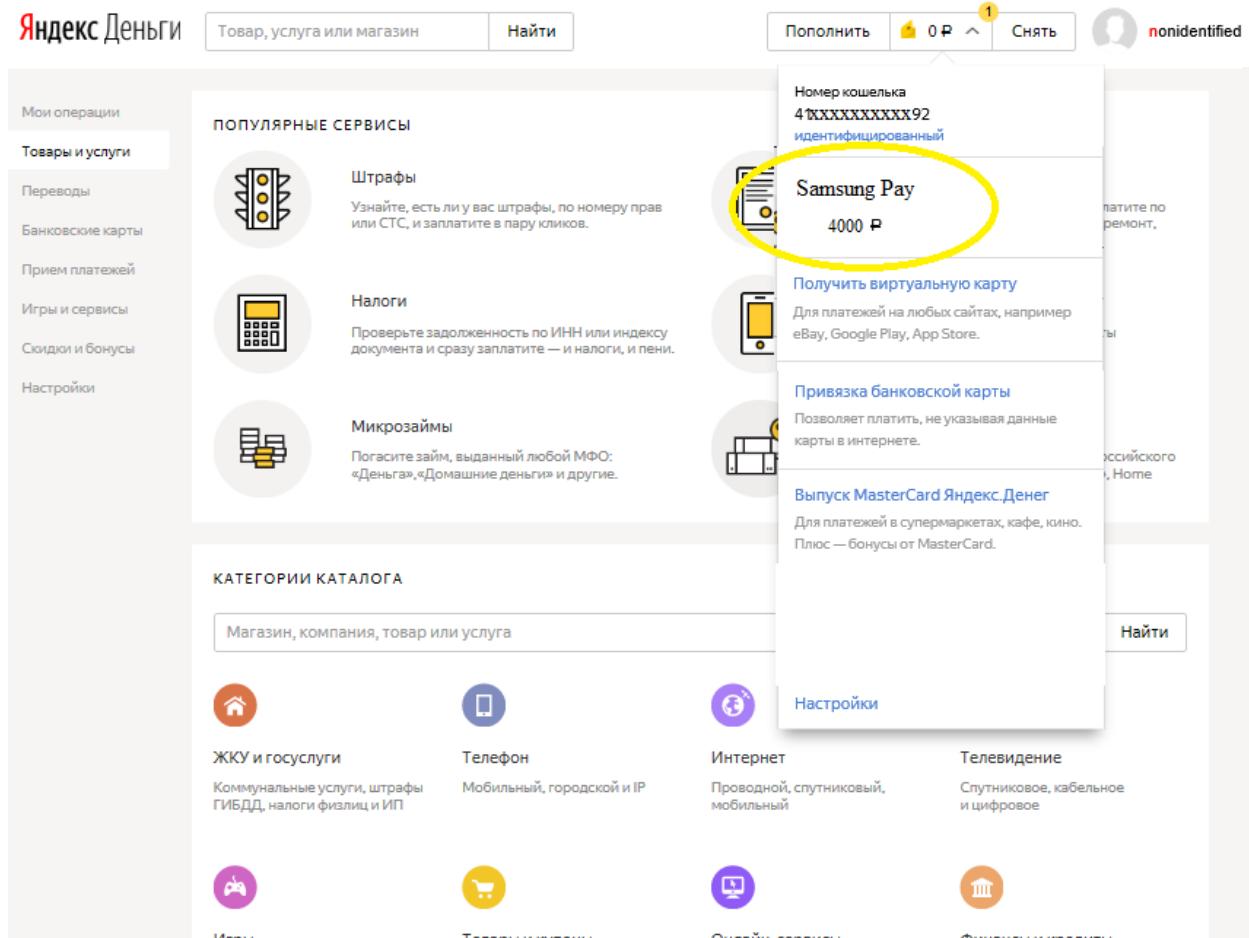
Яндекс Деньги

Товар, услуга или магазин

Найти

Пополнить

0 ₽

1

Снять

nonidentified

Мои операции

Товары и услуги

Переводы

Банковские карты

Прием платежей

Игры и сервисы

Скидки и бонусы

Настройки

ПОПУЛЯРНЫЕ СЕРВИСЫ

Штрафы

Узнайте, есть ли у вас штрафы, по номеру прав или СТС, и заплатите в пару кликов.

Налоги

Проверьте задолженность по ИНН или индексу документа и сразу заплатите — и налоги, и пени.

Микрозаймы

Погасите займ, выданный любой МФО: «Деньга»,«Домашние деньги» и другие.

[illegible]латите по
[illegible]ремонт,

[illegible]ты

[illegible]оссийского
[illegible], Home

Номер кошелька

41xxxxxxxxxx92

идентифицированный

Samsung Pay

4000 ₽

Получить виртуальную карту

Для платежей на любых сайтах, например eBay, Google Play, App Store.

Привязка банковской карты

Позволяет платить, не указывая данные карты в интернете.

Выпуск MasterCard Яндекс.Денег

Для платежей в супермаркетах, кафе, кино. Плюс — бонусы от MasterCard.

Настройки

КАТЕГОРИИ КАТАЛОГА

Магазин, компания, товар или услуга

Найти

ЖКУ и госуслуги

Коммунальные услуги, штрафы ГИБДД, налоги физлиц и ИП

Телефон

Мобильный, городской и IP

Интернет

Проводной, спутниковый, мобильный

Телевидение

Спутниковое, кабельное и цифровое

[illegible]

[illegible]

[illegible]

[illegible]